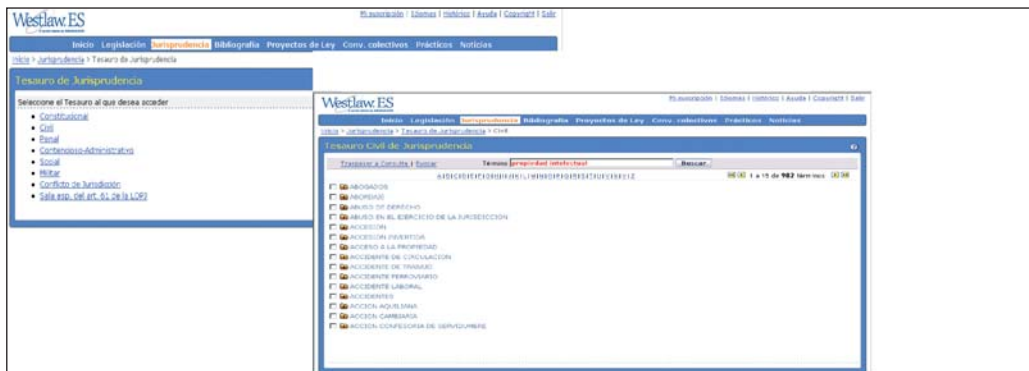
Westlaw.ES

Mi suscripción | Idiomas | Histórico | Ayuda | Copyright | Salir

Inicio Legislación Jurisprudencia Bibliografía Proyectos de Ley Conv. colectivos Prácticos Noticias

Inicio > Jurisprudencia > Tesauro de Jurisprudencia

Tesauro de Jurisprudencia

Seleccione el Tesauro al que desea acceder

- Constitucional
- Civil
- Penal
- Contencioso-Administrativo
- Social
- Militar
- Conflicto de Jurisdicción
- Sala esp. del art. 61 de la LOPJ

Westlaw.ES

Mi suscripción | Idiomas | Histórico | Ayuda | Copyright | Salir

Inicio Legislación Jurisprudencia Bibliografía Proyectos de Ley Conv. colectivos Prácticos Noticias

Inicio > Jurisprudencia > Tesauro de Jurisprudencia > Civil

Tesauro Civil de Jurisprudencia

Traspasar a Consulta | Borrar Término: propiedad intelectual Buscar

A|B|C|D|E|F|G|H|I|J|K|L|M|N|O|P|Q|R|S|T|U|V|W|X|Y|Z

1 a 15 de 982 términos

ABOGADOS
ABORDAJE
ABUSO DE DERECHO
ABUSO EN EL EJERCICIO DE LA JURISDICCION
ACCESION
ACCESION INVERTIDA
ACCESO A LA PROPIEDAD
ACCIDENTE DE CIRCULACION
ACCIDENTE DE TRABAJO
ACCIDENTE FERROVIARIO
ACCIDENTE LABORAL
ACCIDENTES
ACCION AQUILIANA
ACCION CAMBIARIA
ACCION CONFESORIA DE SERVIDUMBRE